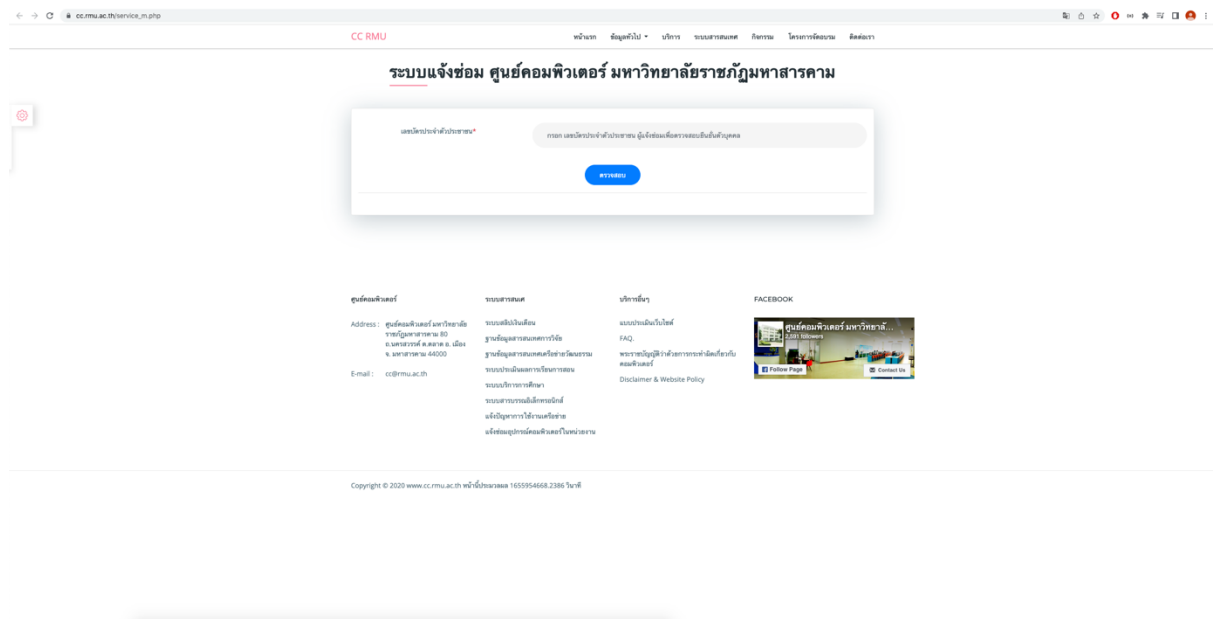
cc.rmu.ac.th/service_m.php

CC RMU

หน้าแรก ข้อมูลทั่วไป บริการ ระบบสารสนเทศ กิจกรรม โครงการอบรม ติดต่อเรา

ระบบแจ้งซ่อม ศูนย์คอมพิวเตอร์ มหาวิทยาลัยราชภัฏมหาสารคาม

เลขบัตรประจำตัวประชาชน*

กรอก เลขบัตรประจำตัวประชาชน ผู้แจ้งซ่อมเพื่อตรวจสอบยืนยันตัวบุคคล

ตรวจสอบ

ศูนย์คอมพิวเตอร์

Address : ศูนย์คอมพิวเตอร์ มหาวิทยาลัยราชภัฏมหาสารคาม 80 ถ.นครสวรรค์ ต.ตลาด อ. เมือง จ. มหาสารคาม 44000

E-mail : cc@rmu.ac.th

ระบบสารสนเทศ

ระบบสลิปเงินเดือน
ฐานข้อมูลสารสนเทศการวิจัย
ฐานข้อมูลสารสนเทศเครือข่ายวัฒนธรรม
ระบบประเมินผลการเรียนการสอน
ระบบบริการการศึกษา
ระบบสารบรรณอิเล็กทรอนิกส์
แจ้งปัญหาการใช้งานเครือข่าย
แจ้งซ่อมอุปกรณ์คอมพิวเตอร์ในหน่วยงาน

บริการอื่นๆ

แบบประเมินเว็บไซต์
FAQ.
พระราชบัญญัติว่าด้วยการกระทำผิดเกี่ยวกับคอมพิวเตอร์
Disclaimer & Website Policy

FACEBOOK

ศูนย์คอมพิวเตอร์ มหาวิทยาลั...
2,381 followers
Follow Page
Contact Us

Copyright © 2020 www.cc.rmu.ac.th หน้านี้ประมวลผล 1655954668.2386 วินาที